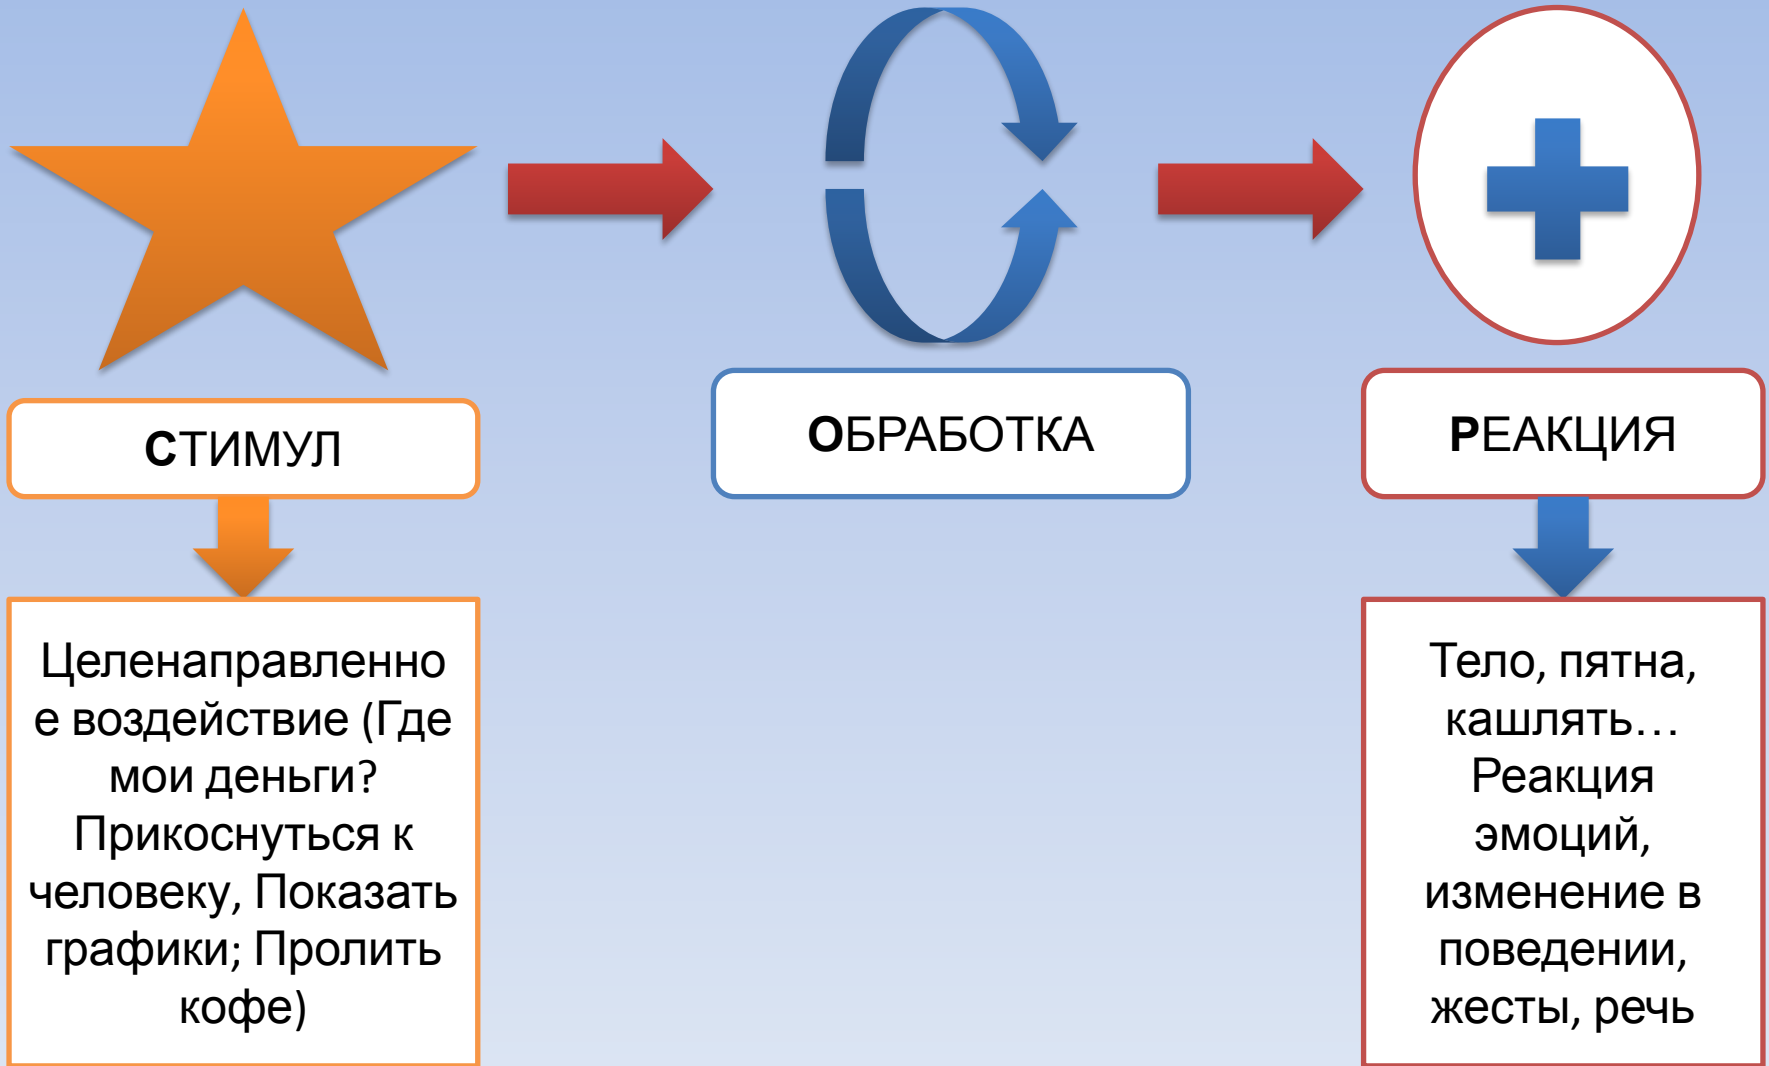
СТИМУЛ

ОБРАБОТКА

РЕАКЦИЯ

Целенаправленное воздействие (Где мои деньги? Прикоснуться к человеку, Показать графики; Пролить кофе)

Тело, пятна, кашлять… Реакция эмоций, изменение в поведении, жесты, речь